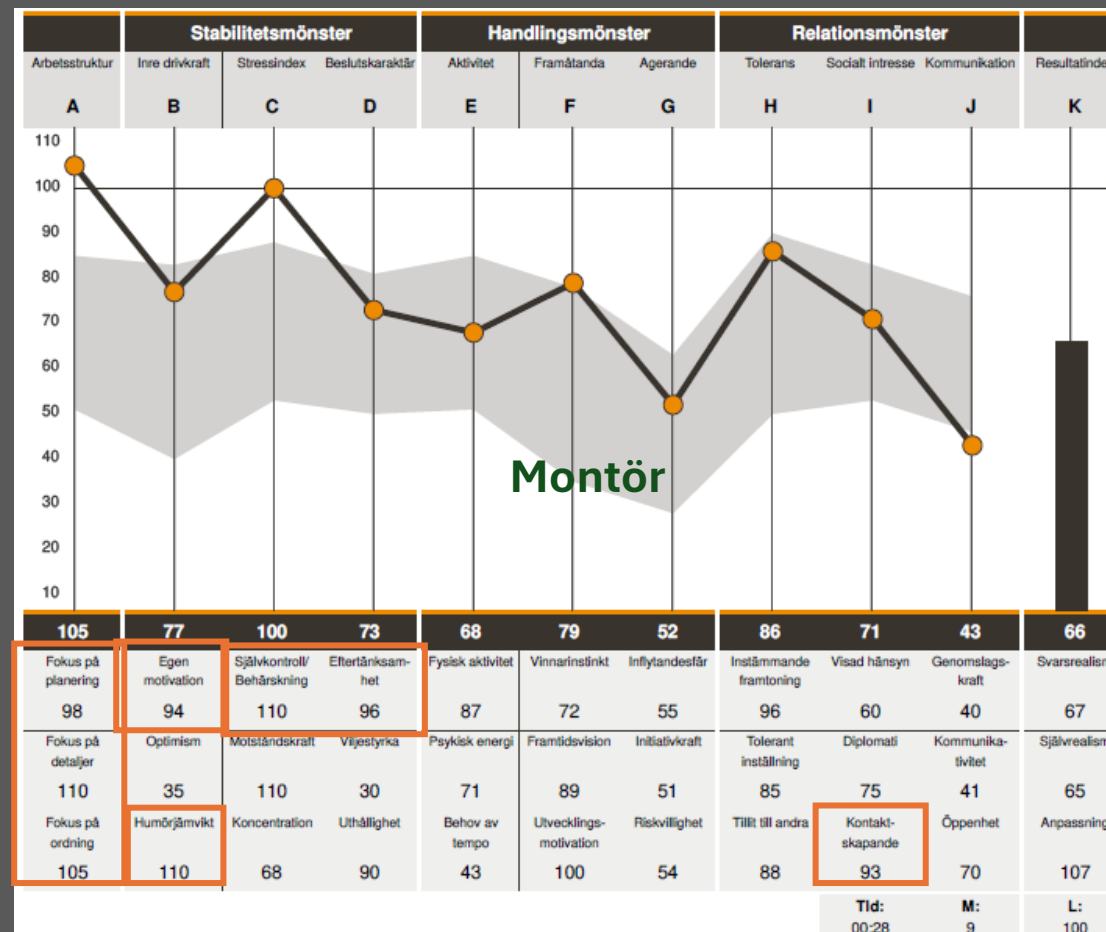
| | Stabilitetsmönster | | | Handlingsmönster | | | Relationsmönster | | | |
|---|---|---|---|---|---|---|---|---|---|---|
| Arbetsstruktur | Inre drivkraft | Stressindex | Beslutskaraktär | Aktivitet | Framåtanda | Agerande | Tolerans | Socialt intresse | Kommunikation | Resultatinde |
| A | B | C | D | E | F | G | H | I | J | K |

110
100
90
80
70
60
50
40
30
20
10

Montör

| 105 | 77 | 100 | 73 | 68 | 79 | 52 | 86 | 71 | 43 | 66 |
|---|---|---|---|---|---|---|---|---|---|---|
| Fokus på planering 98 | Egen motivation 94 | Självkontroll/ Behärskning 110 | Eftertänksamhet 96 | Fysisk aktivitet 87 | Vinnarinstinkt 72 | Inflytandesfär 55 | Instämmande framtoning 96 | Visad hänsyn 60 | Genomslagskraft 40 | Svarsrealism 67 |
| Fokus på detaljer 110 | Optimism 35 | Motståndskraft 110 | Viljestyrka 30 | Psykisk energi 71 | Framtidsvision 89 | Initiativkraft 51 | Tolerant inställning 85 | Diplomati 75 | Kommunikativitet 41 | Självrealism 65 |
| Fokus på ordning 105 | Humörjämvikt 110 | Koncentration 68 | Uthållighet 90 | Behov av tempo 43 | Utvecklingsmotivation 100 | Riskvillighet 54 | Tillit till andra 88 | Kontaktskapande 93 | Öppenhet 70 | Anpassning 107 |

Tid: 00:28 | M: 9 | L: 100